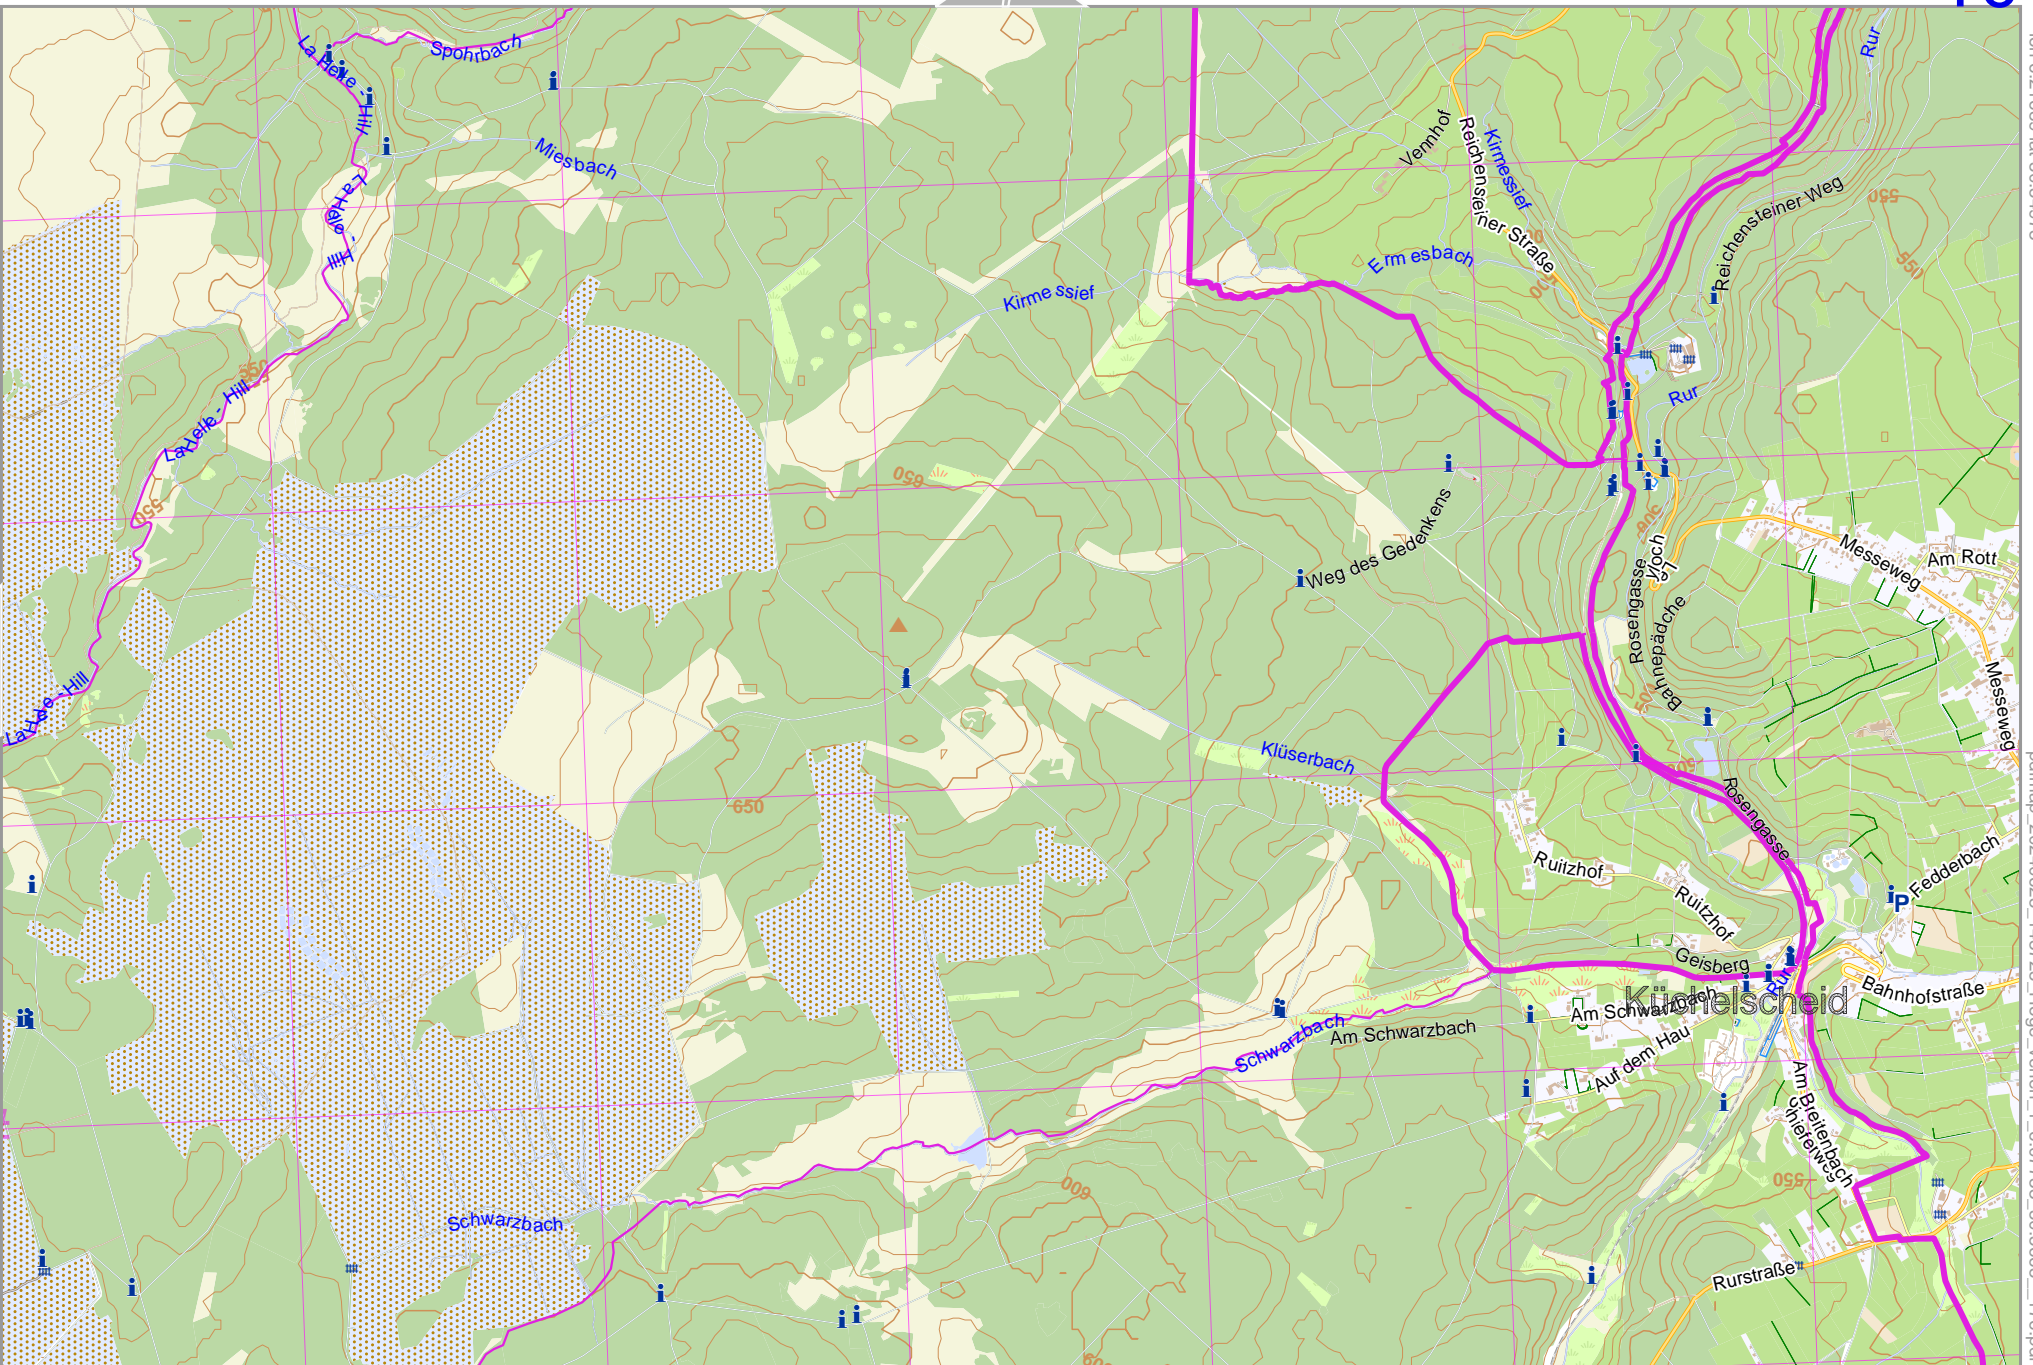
Spohrbach
La Helle - Hill
Miesbach
La Helle - Hill
La Helle - Hill
La Helle - Hill
550
550
Kirme ssief
650
650
Vennhof
Reichensteiner Straße
Kirmessief
Erm esbach
Reichensteiner Weg
550
550
600
Rur
Rur
Weg des Gedenkens
Rosengasse
Vloch
Bahnepädche
Messeweg
Am Rott
Messeweg
Klüserbach
Rosengasse
Ruitzhof
Ruitzhof
Fedderbach
Geisberg
Küchelscheid
Am Schwarzbach
Bahnhofstraße
Am Schwarzbach
Schwarzbach
Auf dem Hau
Am Breitenbach
Schierenweg
550
600
Schwarzbach
Rurstraße